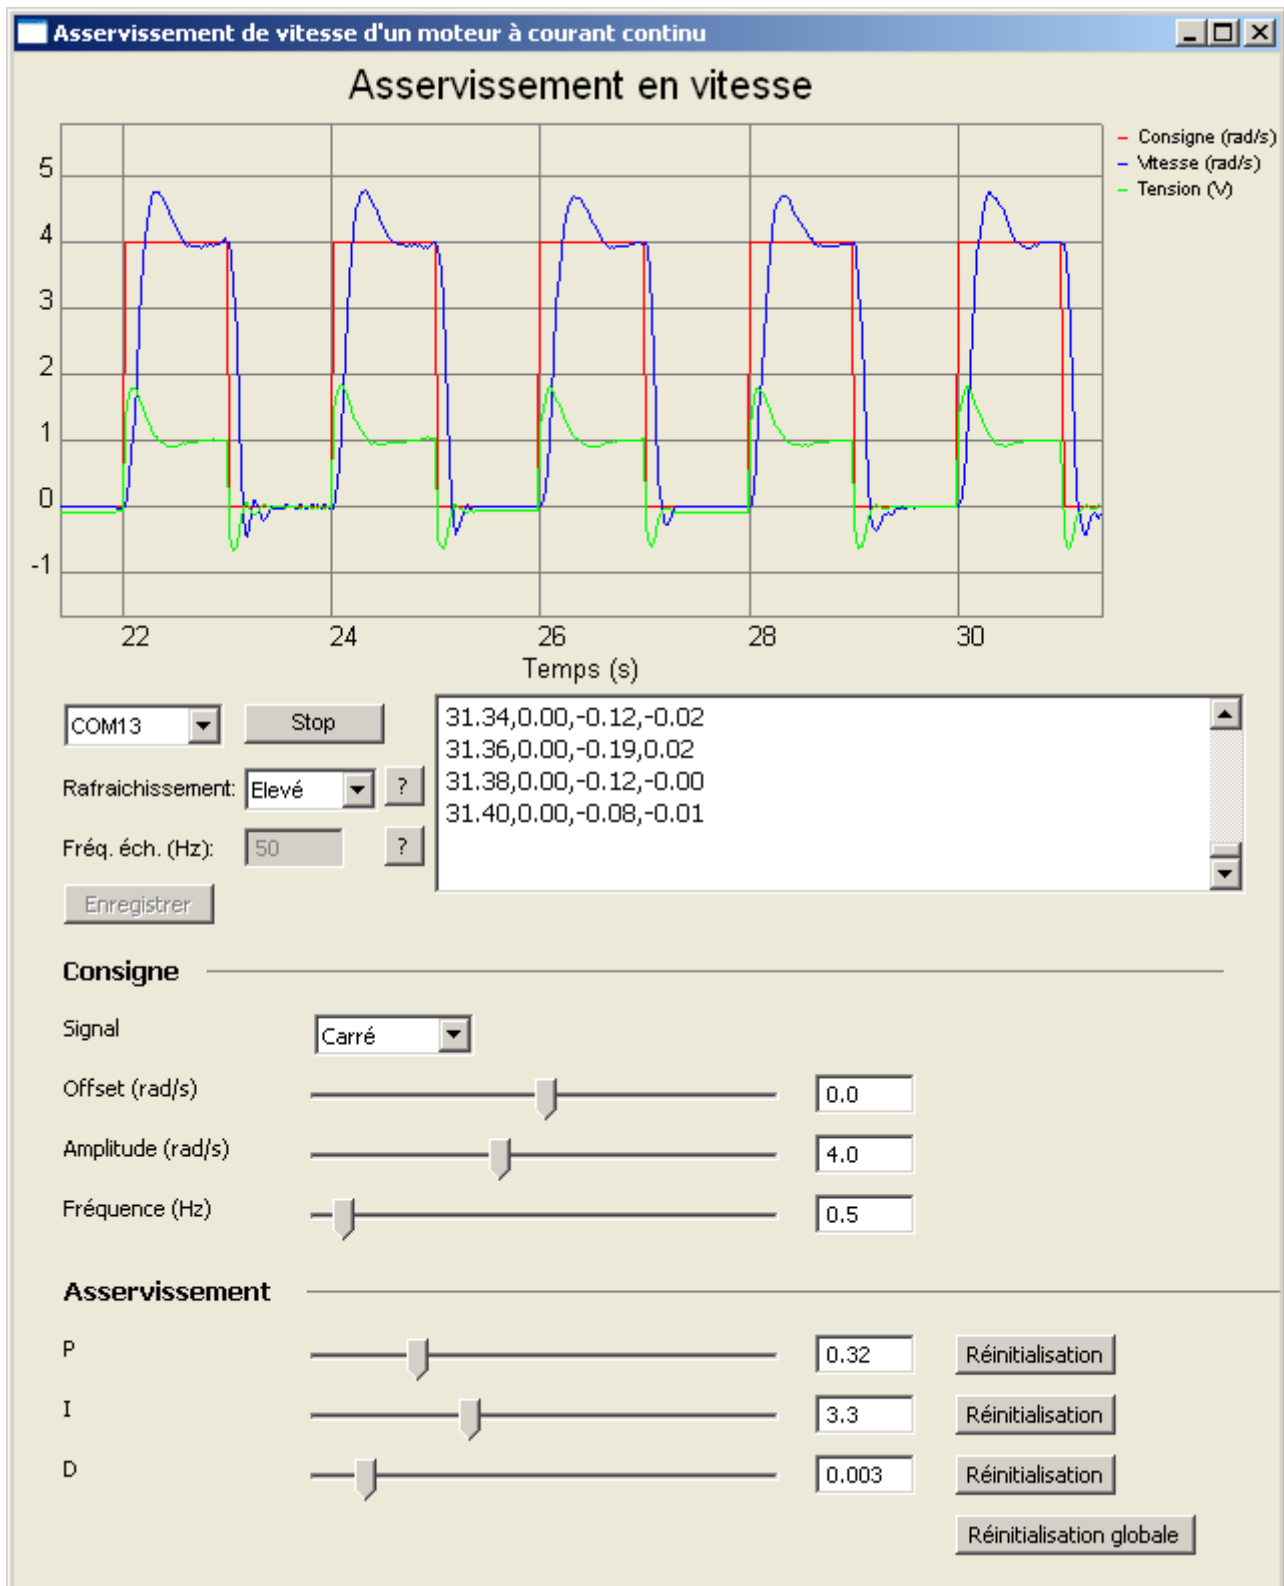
Asservissement de vitesse d'un moteur à courant continu

Asservissement en vitesse

5
4
3
2
1
0
-1

22 24 26 28 30

Temps (s)

Consigne (rad/s)
Vitesse (rad/s)
Tension (V)

COM13
Stop
Rafraichissement: Elevé ?
Fréq. éch. (Hz): 50 ?
Enregistrer

31.34,0.00,-0.12,-0.02
31.36,0.00,-0.19,0.02
31.38,0.00,-0.12,-0.00
31.40,0.00,-0.08,-0.01

Consigne

Signal Carré
Offset (rad/s) 0.0
Amplitude (rad/s) 4.0
Fréquence (Hz) 0.5

Asservissement

P 0.32 Réinitialisation
I 3.3 Réinitialisation
D 0.003 Réinitialisation
Réinitialisation globale